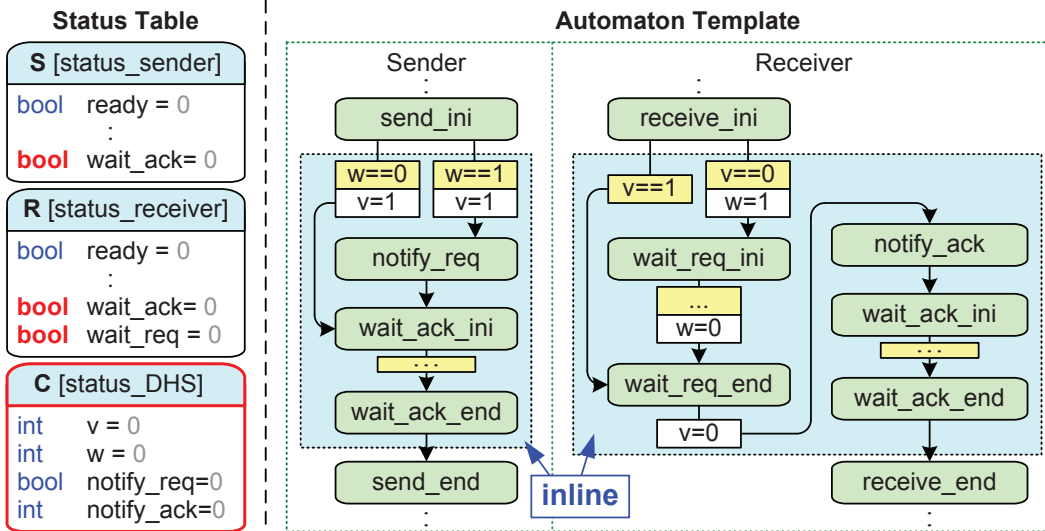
Status Table

S [status_sender]
bool ready = 0
:
bool wait_ack= 0

R [status_receiver]
bool ready = 0
:
bool wait_ack= 0
bool wait_req = 0

C [status_DHS]
int v = 0
int w = 0
bool notify_req=0
int notify_ack=0

Automaton Template

Sender
:
send_ini
w==0
v=1
w==1
v=1
notify_req
wait_ack_ini
...
wait_ack_end
send_end
:

Receiver
:
receive_ini
v==1
v==0
w=1
wait_req_ini
...
w=0
wait_req_end
v=0
notify_ack
wait_ack_ini
...
wait_ack_end
receive_end
:

inline